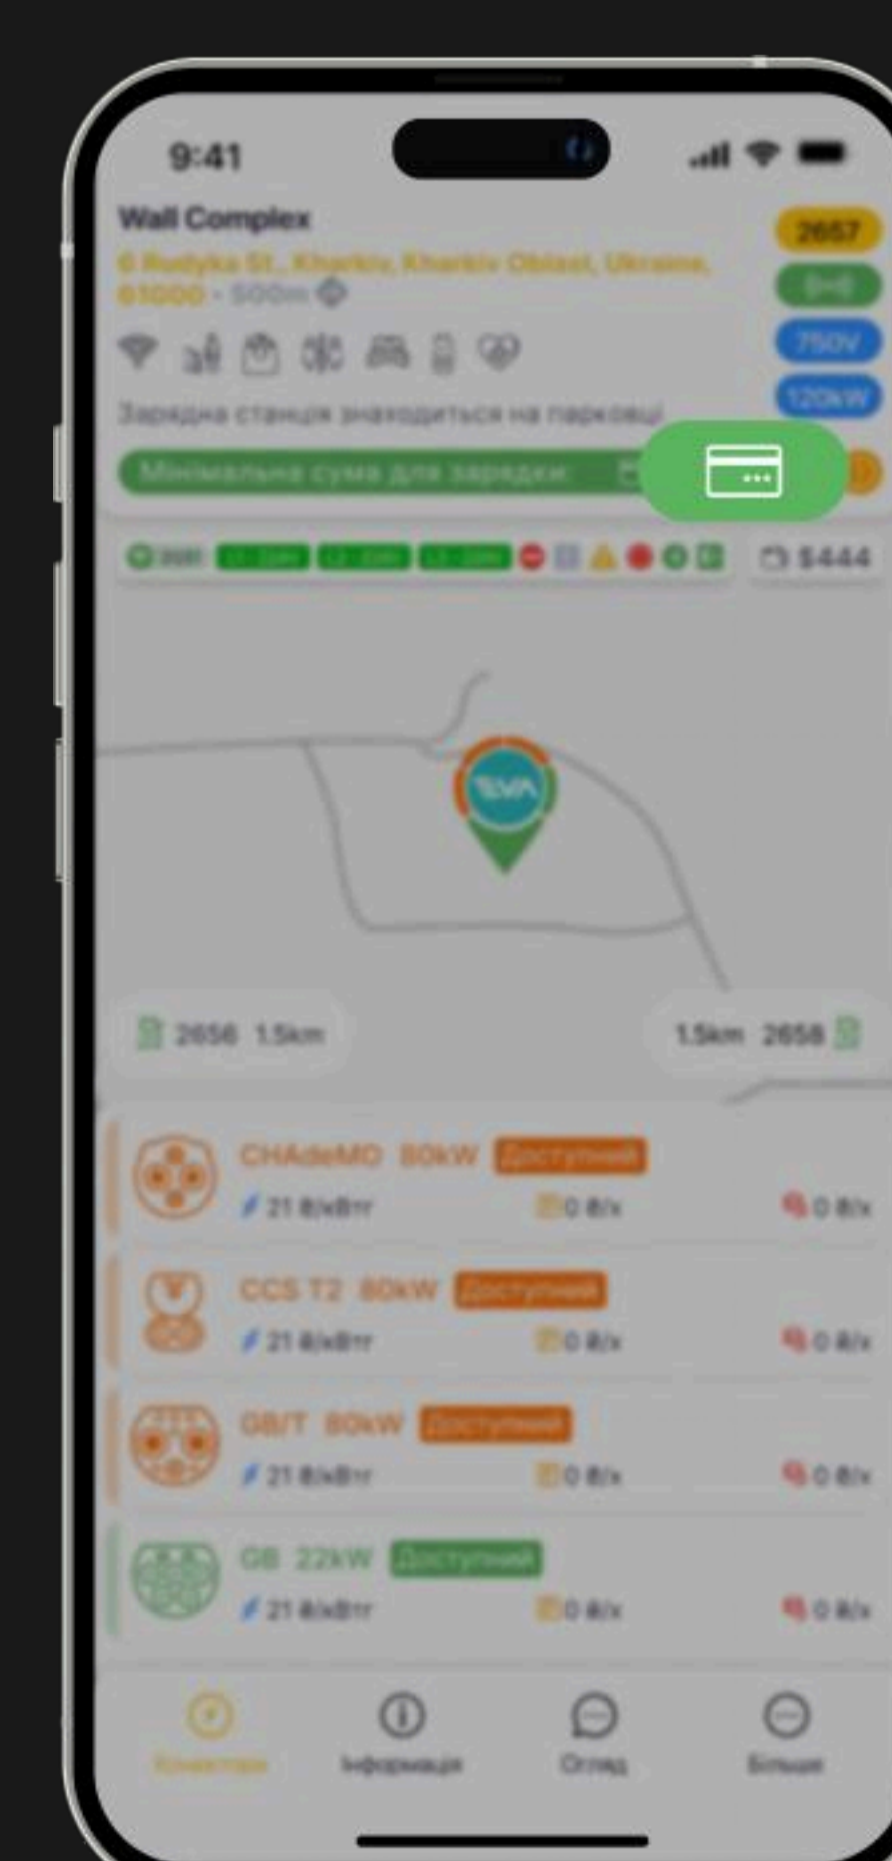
9:41

Wall Complex

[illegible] Rudyka St., Kharkiv, Kharkiv Oblast, Ukraine, 61000 · 500m

2657

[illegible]

750V

120kW

Зарядна станція знаходиться на парковці

Мінімальна сума для зарядки: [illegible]

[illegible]

$444

EVA

2656 1.5km

1.5km 2658

CHAdeMO 80kW Доступний

21 ₴/кВт

0 ₴/х

0 ₴/х

CCS T2 80kW Доступний

21 ₴/кВт

0 ₴/х

0 ₴/х

GB/T 80kW Доступний

21 ₴/кВт

0 ₴/х

0 ₴/х

GB 22kW Доступний

21 ₴/кВт

0 ₴/х

0 ₴/х

Конектори

Інформація

Огляд

Більше